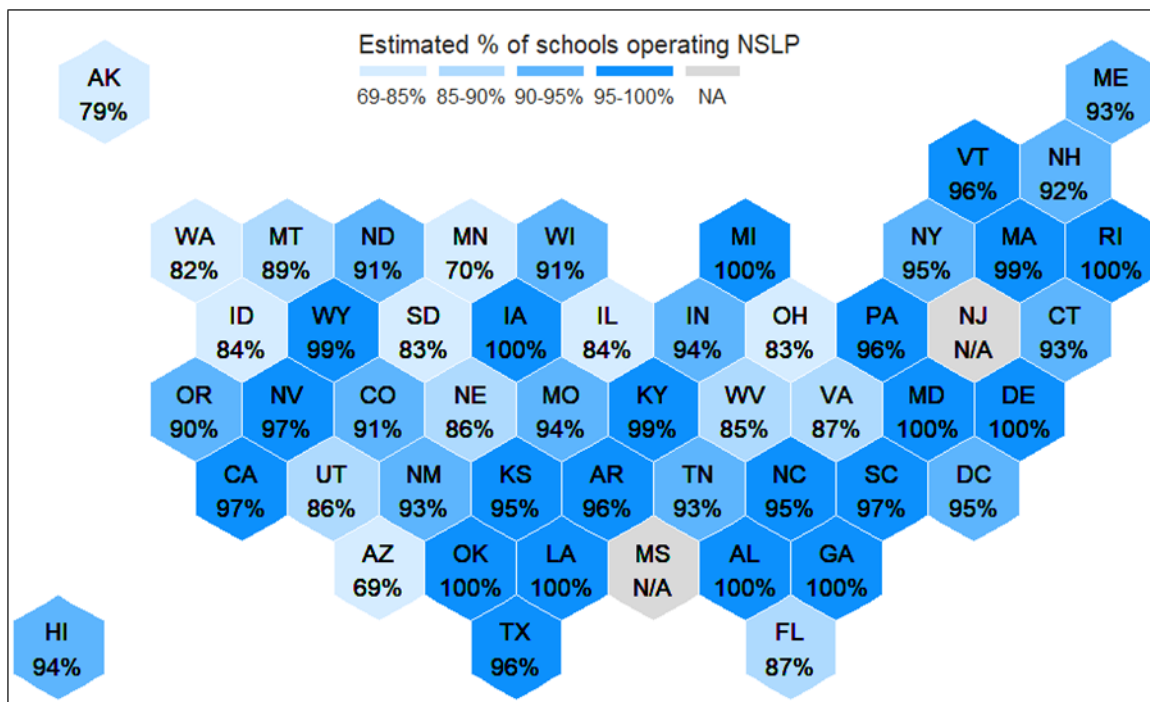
Estimated % of schools operating NSLP

69-85% 85-90% 90-95% 95-100% NA

AK 79%

ME 93%

VT 96%

NH 92%

WA 82%

MT 89%

ND 91%

MN 70%

WI 91%

MI 100%

NY 95%

MA 99%

RI 100%

ID 84%

WY 99%

SD 83%

IA 100%

IL 84%

IN 94%

OH 83%

PA 96%

NJ N/A

CT 93%

OR 90%

NV 97%

CO 91%

NE 86%

MO 94%

KY 99%

WV 85%

VA 87%

MD 100%

DE 100%

CA 97%

UT 86%

NM 93%

KS 95%

AR 96%

TN 93%

NC 95%

SC 97%

DC 95%

AZ 69%

OK 100%

LA 100%

MS N/A

AL 100%

GA 100%

HI 94%

TX 96%

FL 87%